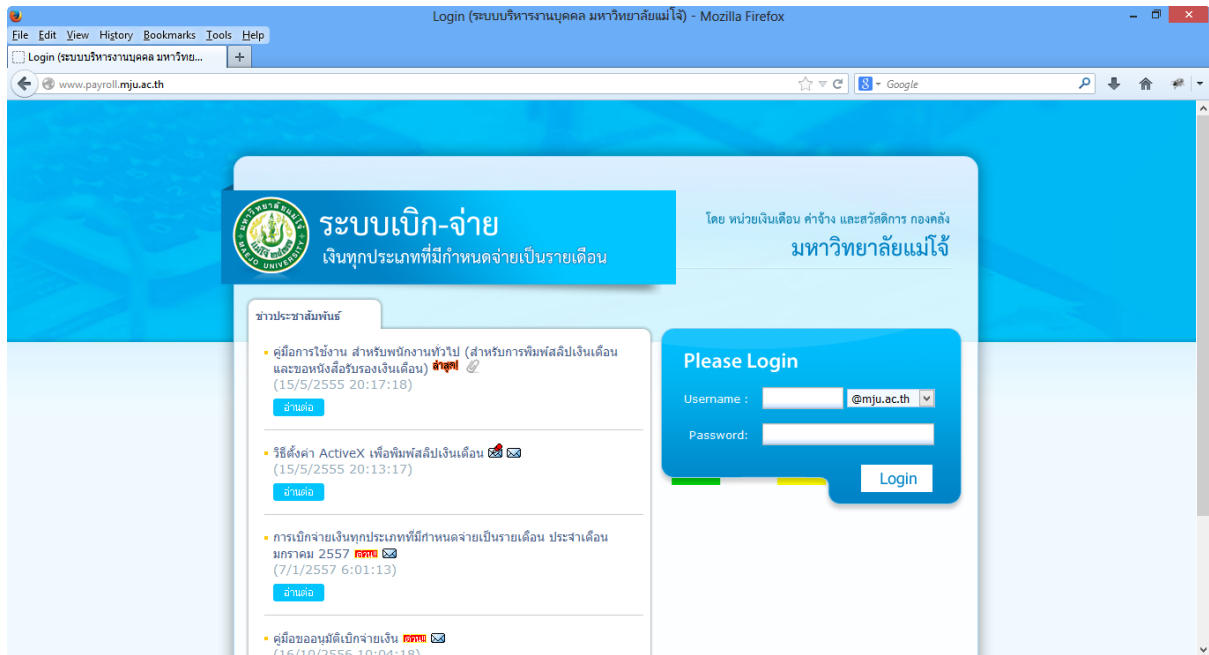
Login (ระบบบริหารงานบุคคล มหาวิทยาลัยแม่โจ้) - Mozilla Firefox

File Edit View History Bookmarks Tools Help

Login (ระบบบริหารงานบุคคล มหาวิทย...

www.payroll.mju.ac.th

Google

ระบบเบิก-จ่าย
เงินทุกประเภทที่มีกำหนดจ่ายเป็นรายเดือน

โดย หน่วยเงินเดือน ค่าจ้าง และสวัสดิการ กองคลัง
มหาวิทยาลัยแม่โจ้

ข่าวประชาสัมพันธ์

คู่มือการใช้งาน สำหรับพนักงานทั่วไป (สำหรับการพิมพ์สลิปเงินเดือน และขอหนังสือรับรองเงินเดือน) ล่าสุด!
(15/5/2555 20:17:18)
อ่านต่อ

วิธีตั้งค่า ActiveX เพื่อพิมพ์สลิปเงินเดือน
(15/5/2555 20:13:17)
อ่านต่อ

การเบิกจ่ายเงินทุกประเภทที่มีกำหนดจ่ายเป็นรายเดือน ประจำเดือน มกราคม 2557 ด่วน
(7/1/2557 6:01:13)
อ่านต่อ

คู่มือขออนุมัติเบิกจ่ายเงิน ด่วน
(16/10/2556 10:04:18)

Please Login
Username :
@mju.ac.th
Password:
Login